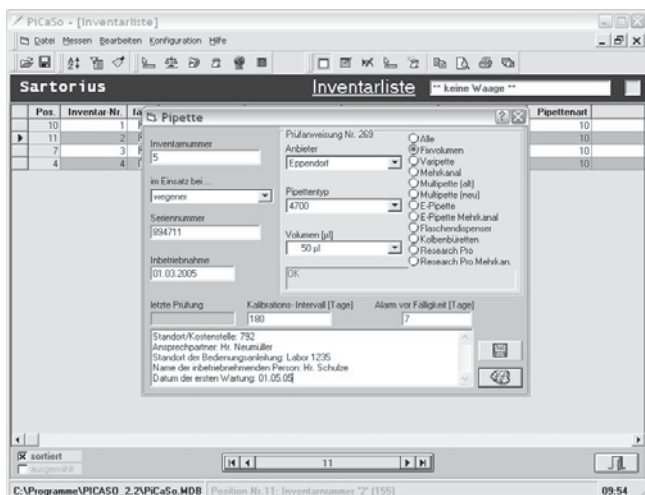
PiCaSo - [Inventarliste]

Datei Messen Bearbeiten Konfiguration Hilfe

Sartorius

Inventarliste

** keine Waage **

| Pos. | Inventar-Nr. | |
|---|---|---|
| 10 | 1 | |
| 11 | 2 | |
| 7 | 3 | |
| 4 | 4 | |

Pipettenart
10
10
10
10

Pipette

Inventarnummer
5

im Einsatz bei ...
wegener

Seriennummer
894711

Inbetriebnahme
01.03.2005

Prüfanweisung Nr. 269
Anbieter
Eppendorf

Pipettentyp
4700

Volumen [µl]
50 µl

OK

Alle
Fixvolumen
Varipette
Mehrkanal
Multipette (alt)
Multipette (neu)
E-Pipette
E-Pipette Mehrkanal
Flaschendispenser
Kolbenbüretten
Research Pro
Research Pro Mehrkan.

letzte Prüfung

Kalibrations- Intervall [Tage]
180

Alarm vor Fälligkeit [Tage]
7

Standort/Kostenstelle: 792
Ansprechpartner: Hr. Neumüller
Standort der Bedienungsanleitung: Labor 1235
Name der inbetriebnehmenden Person: Hr. Schulze
Datum der ersten Wartung: 01.05.05

sortiert
ausgewählt

11

C:\Programme\PICASO_2.2\PiCaSo.MDB Position Nr.11: Inventarnummer "2" (155)

09:54